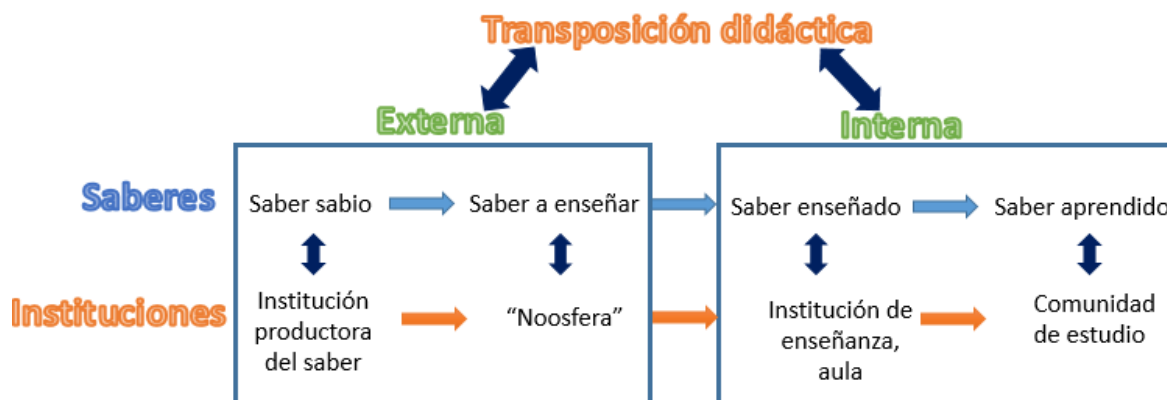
Transposición didáctica

Externa

Interna

Saberes

Saber sabio

Saber a enseñar

Saber enseñado

Saber aprendido

Instituciones

Institución productora del saber

“Noosfera”

Institución de enseñanza, aula

Comunidad de estudio